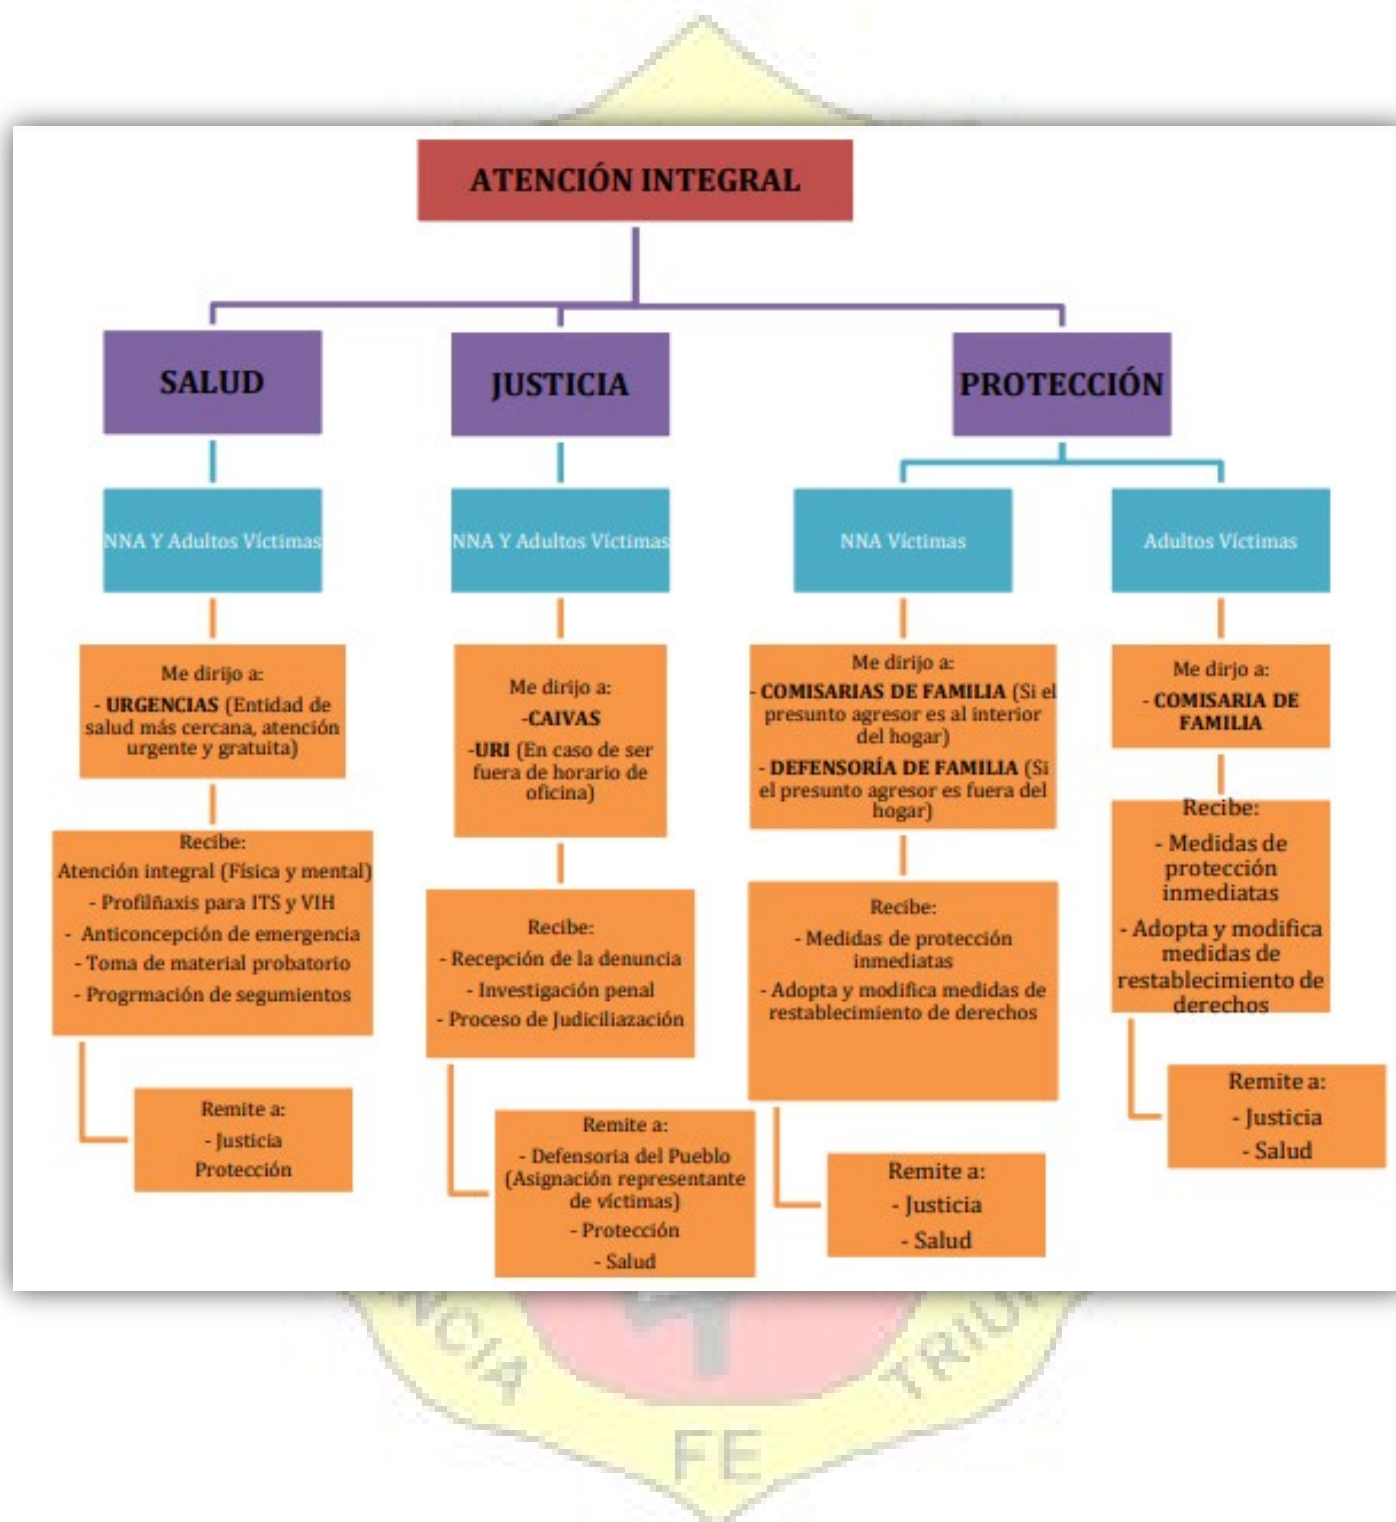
ATENCIÓN INTEGRAL

SALUD

JUSTICIA

PROTECCIÓN

NNA Y Adultos Víctimas

Me dirijo a:
- URGENCIAS (Entidad de salud más cercana, atención urgente y gratuita)

Recibe:
Atención integral (Física y mental)
- Profilñaxis para ITS y VIH
- Anticoncepción de emergencia
- Toma de material probatorio
- Progrmación de seguimientos

Remite a:
- Justicia
Protección

NNA Y Adultos Víctimas

Me dirijo a:
-CAIVAS
-URI (En caso de ser fuera de horario de oficina)

Recibe:
- Recepción de la denuncia
- Investigación penal
- Proceso de Judiciliazación

Remite a:
- Defensoria del Pueblo (Asignación representante de víctimas)
- Protección
- Salud

NNA Víctimas

Me dirijo a:
- COMISARIAS DE FAMILIA (Si el presunto agresor es al interior del hogar)
- DEFENSORÍA DE FAMILIA (Si el presunto agresor es fuera del hogar)

Recibe:
- Medidas de protección inmediatas
- Adopta y modifica medidas de restablecimiento de derechos

Remite a:
- Justicia
- Salud

Adultos Víctimas

Me dirjo a:
- COMISARIA DE FAMILIA

Recibe:
- Medidas de protección inmediatas
- Adopta y modifica medidas de restablecimiento de derechos

Remite a:
- Justicia
- Salud

CIA TRIU FE